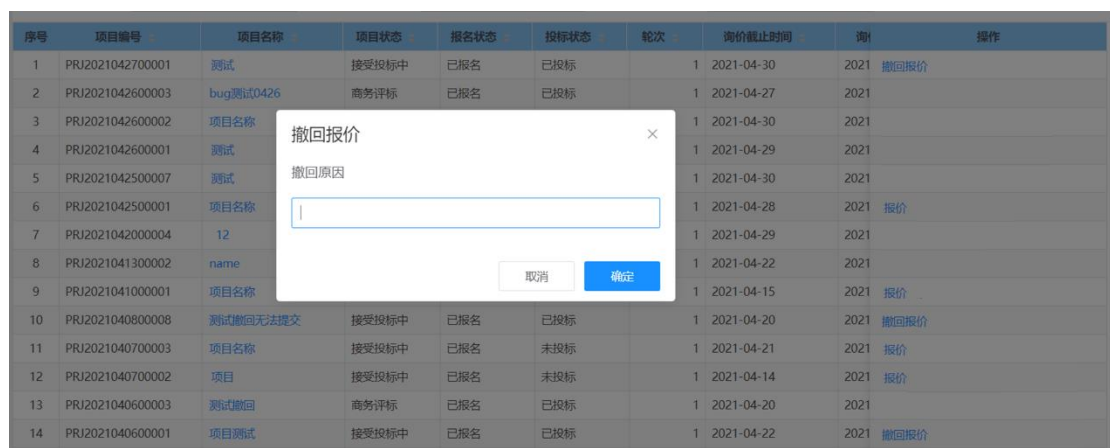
| 序号 | 项目编号 | 项目名称 | 项目状态 | 报名状态 | 投标状态 | 轮次 | 询价截止时间 | 询 | 操作 |
|---|---|---|---|---|---|---|---|---|---|
| 1 | PRJ2021042700001 | 测试 | 接受投标中 | 已报名 | 已投标 | 1 | 2021-04-30 | 2021 | 撤回报价 |
| 2 | PRJ2021042600003 | bug测试0426 | 商务评标 | 已报名 | 已投标 | 1 | 2021-04-27 | 2021 | |
| 3 | PRJ2021042600002 | 项目名称 | | | | 1 | 2021-04-30 | 2021 | |
| 4 | PRJ2021042600001 | 测试 | | | | 1 | 2021-04-29 | 2021 | |
| 5 | PRJ2021042500007 | 测试 | | | | 1 | 2021-04-30 | 2021 | |
| 6 | PRJ2021042500001 | 项目名称 | | | | 1 | 2021-04-28 | 2021 | 报价 |
| 7 | PRJ2021042000004 | 12 | | | | 1 | 2021-04-29 | 2021 | |
| 8 | PRJ2021041300002 | name | | | | 1 | 2021-04-22 | 2021 | |
| 9 | PRJ2021041000001 | 项目名称 | | | | 1 | 2021-04-15 | 2021 | 报价 |
| 10 | PRJ2021040800008 | 测试撤回无法提交 | 接受投标中 | 已报名 | 已投标 | 1 | 2021-04-20 | 2021 | 撤回报价 |
| 11 | PRJ2021040700003 | 项目名称 | 接受投标中 | 已报名 | 未投标 | 1 | 2021-04-21 | 2021 | 报价 |
| 12 | PRJ2021040700002 | 项目 | 接受投标中 | 已报名 | 未投标 | 1 | 2021-04-14 | 2021 | 报价 |
| 13 | PRJ2021040600003 | 测试撤回 | 商务评标 | 已报名 | 已投标 | 1 | 2021-04-20 | 2021 | |
| 14 | PRJ2021040600001 | 项目测试 | 接受投标中 | 已报名 | 已投标 | 1 | 2021-04-22 | 2021 | 撤回报价 |

撤回报价
×
撤回原因
取消
确定